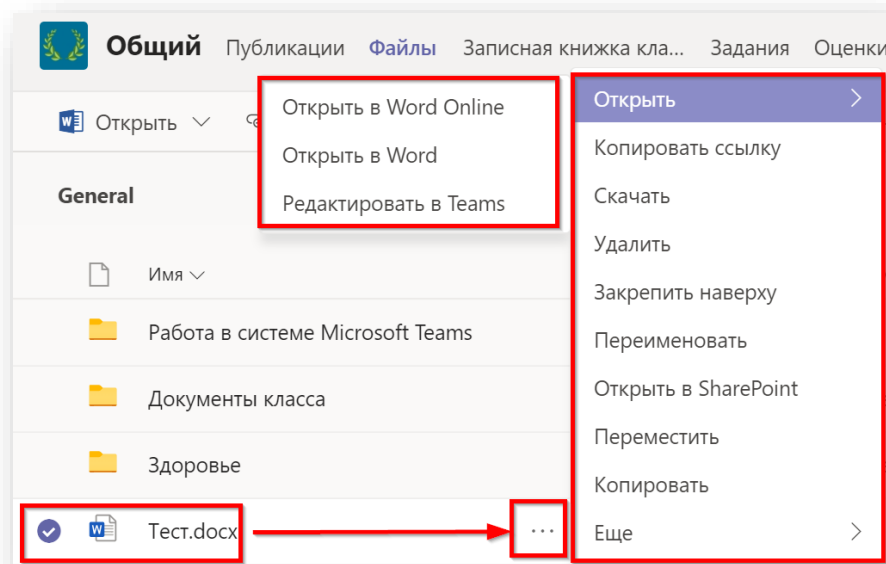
Общий Публикации Файлы Записная книжка кла... Задания Оценки

Открыть

General

Имя

Работа в системе Microsoft Teams

Документы класса

Здоровье

Тест.docx

...

Открыть в Word Online
Открыть в Word
Редактировать в Teams

Открыть
Копировать ссылку
Скачать
Удалить
Закрепить наверху
Переименовать
Открыть в SharePoint
Переместить
Копировать
Еще